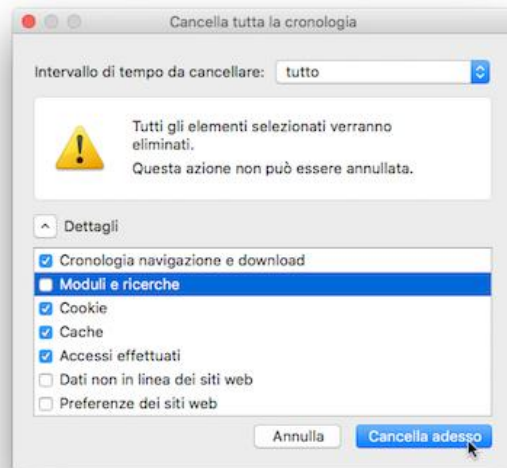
Cancella tutta la cronologia

Intervallo di tempo da cancellare: tutto

Tutti gli elementi selezionati verranno eliminati.
Questa azione non può essere annullata.

Dettagli

Cronologia navigazione e download
Moduli e ricerche
Cookie
Cache
Accessi effettuati
Dati non in linea dei siti web
Preferenze dei siti web

Annulla
Cancella adesso